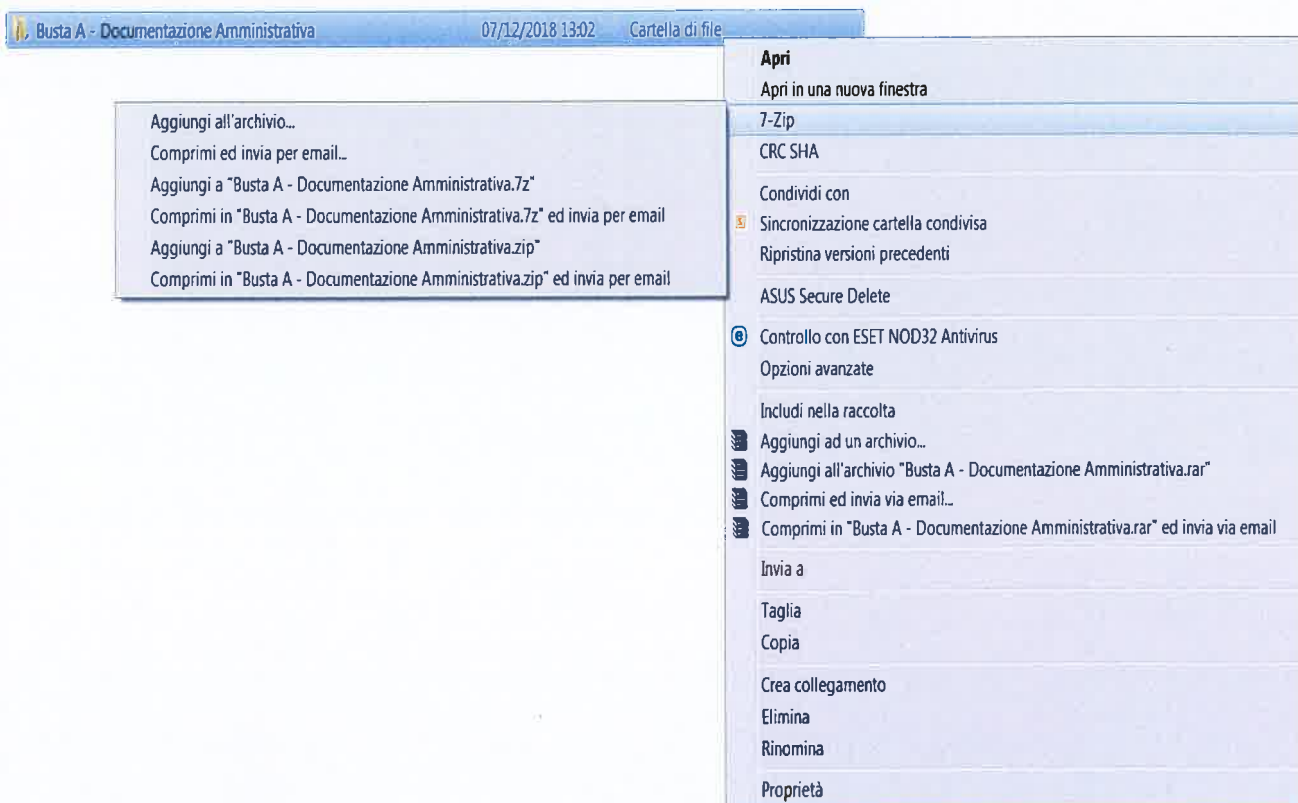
Busta A - Documentazione Amministrativa 07/12/2018 13:02 Cartella di file

Aggiungi all'archivio...
Comprimi ed invia per email...
Aggiungi a "Busta A - Documentazione Amministrativa.7z"
Comprimi in "Busta A - Documentazione Amministrativa.7z" ed invia per email
Aggiungi a "Busta A - Documentazione Amministrativa.zip"
Comprimi in "Busta A - Documentazione Amministrativa.zip" ed invia per email

Apri
Apri in una nuova finestra
7-Zip
CRC SHA
Condividi con
Sincronizzazione cartella condivisa
Ripristina versioni precedenti
ASUS Secure Delete
Controllo con ESET NOD32 Antivirus
Opzioni avanzate
Includi nella raccolta
Aggiungi ad un archivio...
Aggiungi all'archivio "Busta A - Documentazione Amministrativa.rar"
Comprimi ed invia via email...
Comprimi in "Busta A - Documentazione Amministrativa.rar" ed invia via email
Invia a
Taglia
Copia
Crea collegamento
Elimina
Rinomina
Proprietà